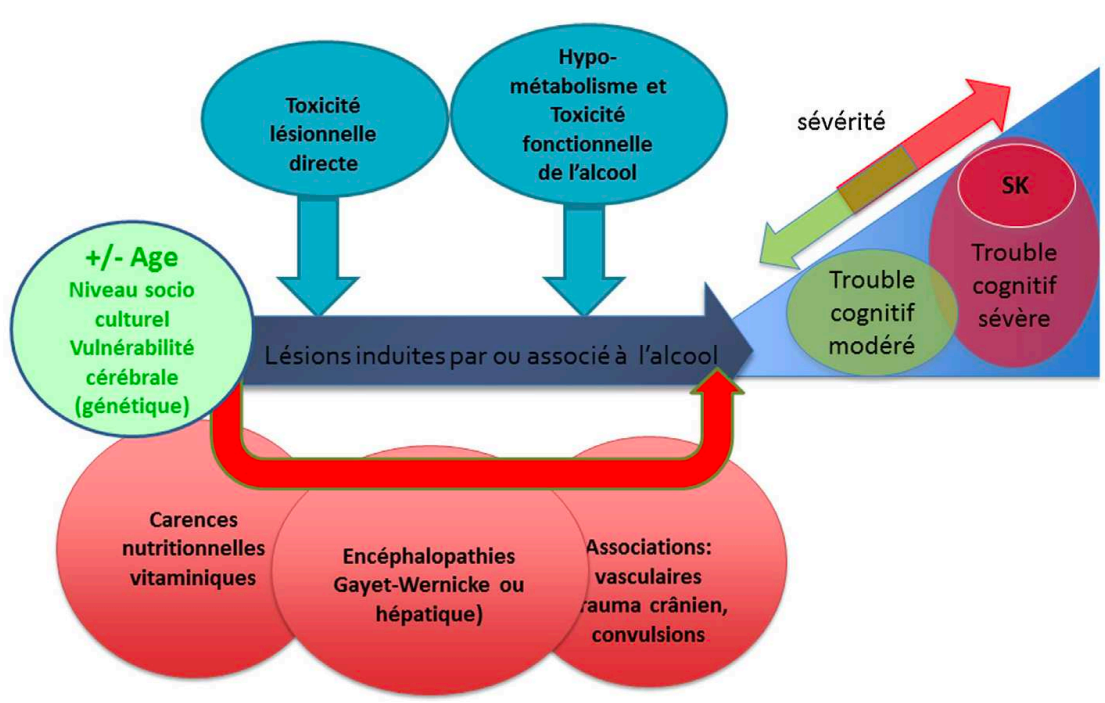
Toxicité lésionnelle directe

Hypo-métabolisme et Toxicité fonctionnelle de l'alcool

sévérité

SK

Trouble cognitif sévère

Trouble cognitif modéré

+/- Age
Niveau socio culturel
Vulnérabilité cérébrale (génétique)

Lésions induites par ou associé à l'alcool

Carences nutritionnelles vitaminiques

Encéphalopathies Gayet-Wernicke ou hépatique)

Associations: vasculaires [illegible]auma crânien, convulsions